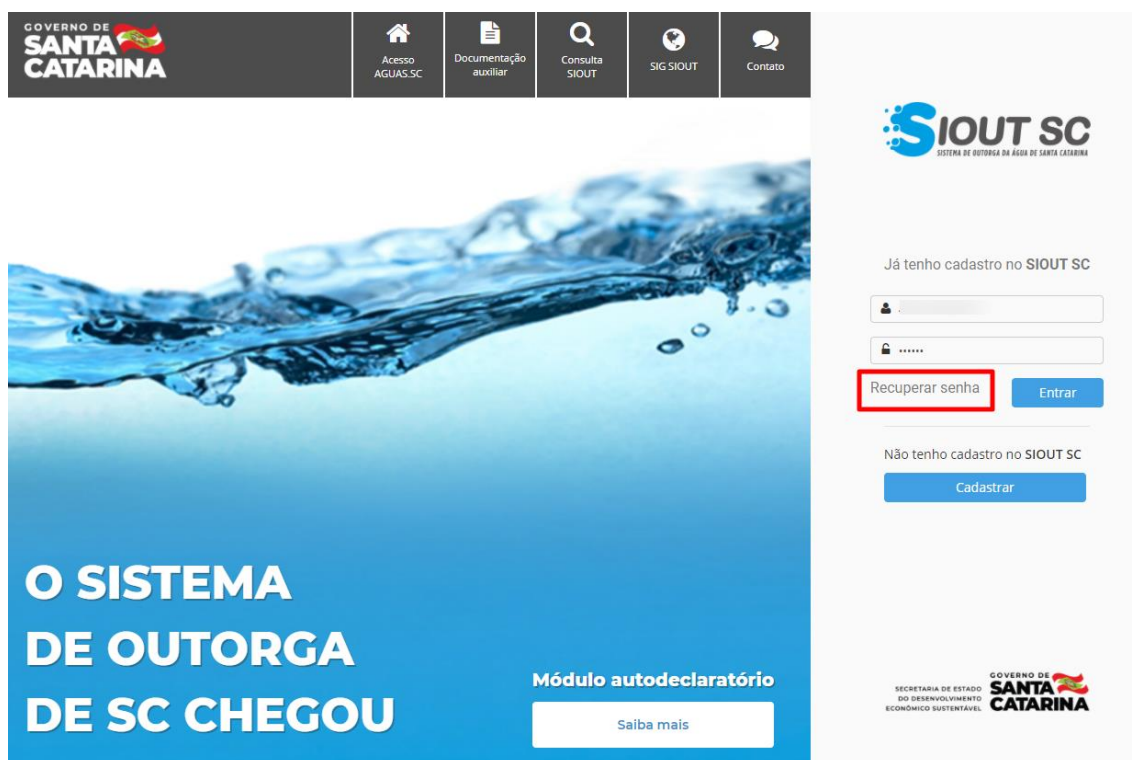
GOVERNO DE
SANTA
CATARINA

Acesso AGUAS.SC

Documentação auxiliar

Consulta SIOUT

SIG SIOUT

Contato

SIOUT SC
SISTEMA DE OUTORGA DA ÁGUA DE SANTA CATARINA

Já tenho cadastro no SIOUT SC

......

Recuperar senha

Entrar

Não tenho cadastro no SIOUT SC

Cadastrar

O SISTEMA
DE OUTORGA
DE SC CHEGOU

Módulo autodeclaratório

Saiba mais

SECRETARIA DE ESTADO
DO DESENVOLVIMENTO
ECONÔMICO SUSTENTÁVEL

GOVERNO DE
SANTA
CATARINA